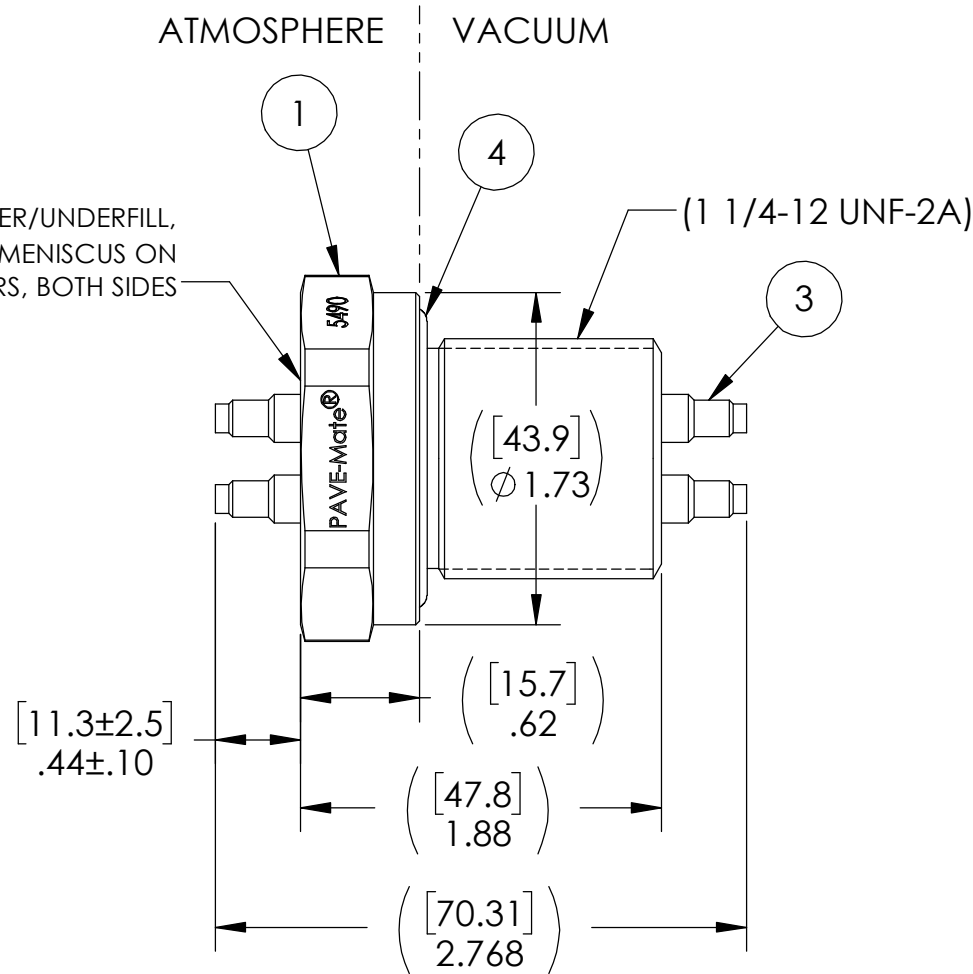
ATMOSPHERE VACUUM

1

4

ER/UNDERFILL,
MENISCUS ON
RS, BOTH SIDES

(1 1/4-12 UNF-2A)

3

5490

PAVE-Mate®

$\left(\begin{matrix}[43.9]\\ \varnothing 1.73\end{matrix}\right)$

$\left(\begin{matrix}[15.7]\\ .62\end{matrix}\right)$

[11.3±2.5]
.44±.10

$\left(\begin{matrix}[47.8]\\ 1.88\end{matrix}\right)$

$\left(\begin{matrix}[70.31]\\ 2.768\end{matrix}\right)$